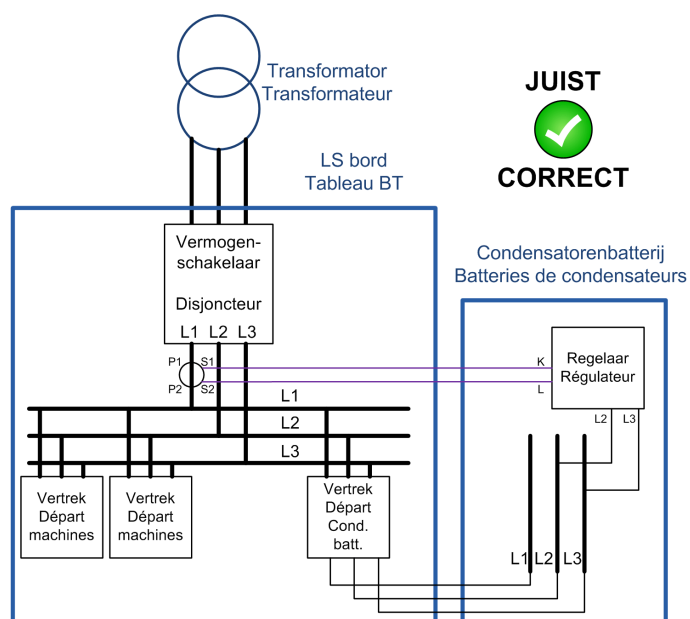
Transformator
Transformateur

JUIST

CORRECT

LS bord
Tableau BT

Vermogenschakelaar

Disjoncteur

L1 L2 L3

P1 S1
P2 S2

L1
L2
L3

Condensatorenbatterij
Batteries de condensateurs

K
L

Regelaar
Régulateur

L2 L3

Vertrek
Départ
machines

Vertrek
Départ
machines

Vertrek
Départ
Cond.
batt.

L1 L2 L3